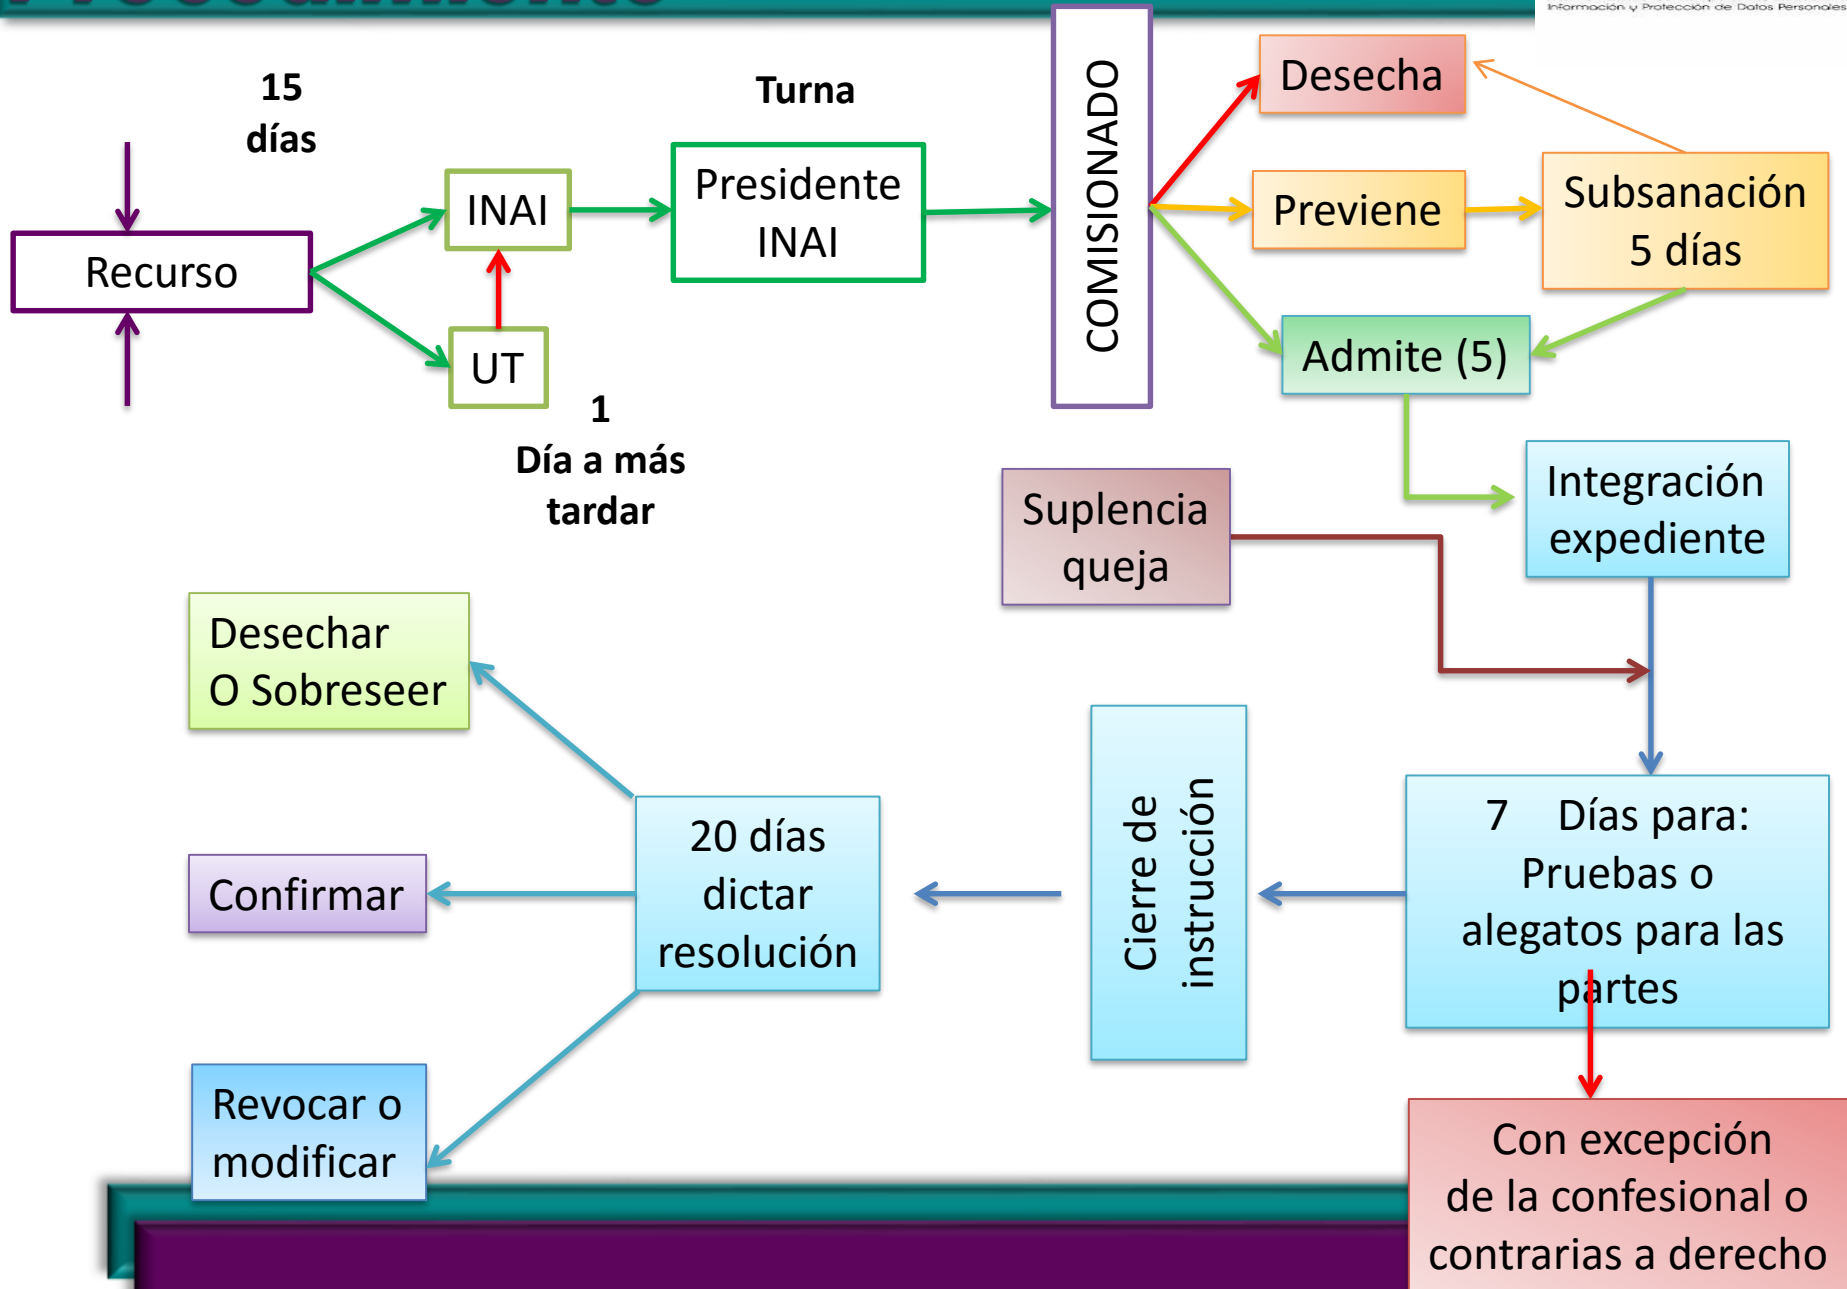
Información y Protección de Datos Personales

15 días

Recurso

INAI

UT

1 Día a más tardar

Turna

Presidente INAI

COMISIONADO

Desecha

Previene

Subsanación 5 días

Admite (5)

Integración expediente

Suplencia queja

7 Días para: Pruebas o alegatos para las partes

Con excepción de la confesional o contrarias a derecho

Cierre de instrucción

20 días dictar resolución

Desechar O Sobreseer

Confirmar

Revocar o modificar